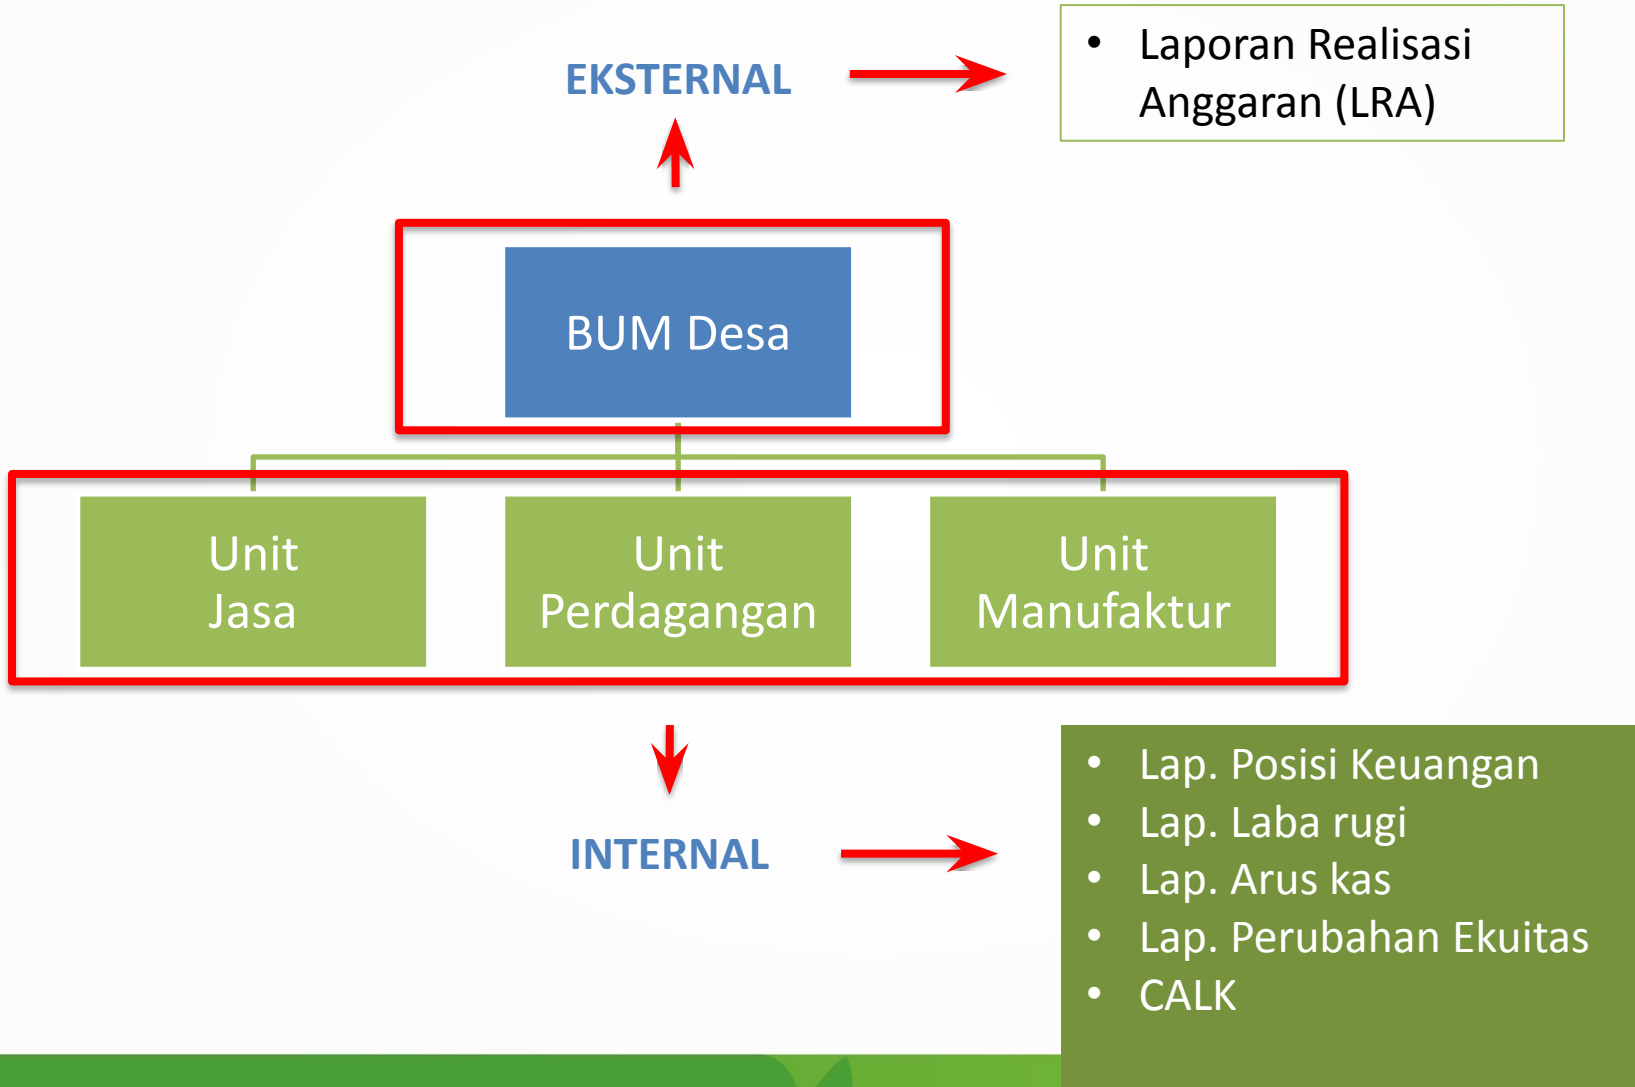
EKSTERNAL

- Laporan Realisasi Anggaran (LRA)

BUM Desa

Unit Jasa

Unit Perdagangan

Unit Manufaktur

INTERNAL

- Lap. Posisi Keuangan
- Lap. Laba rugi
- Lap. Arus kas
- Lap. Perubahan Ekuitas
- CALK